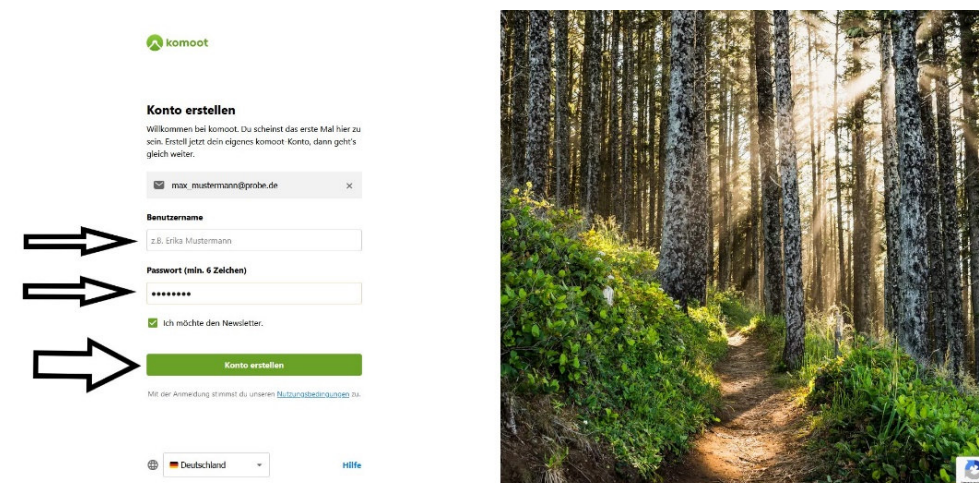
komoot

Konto erstellen

Willkommen bei komoot. Du scheinst das erste Mal hier zu sein. Erstell jetzt dein eigenes komoot-Konto, dann geht's gleich weiter.

max_mustermann@probe.de ×

Benutzername

z.B. Erika Mustermann

Passwort (min. 6 Zeichen)

••••••••

Ich möchte den Newsletter.

Konto erstellen

Mit der Anmeldung stimmst du unseren Nutzungsbedingungen zu.

Deutschland

Hilfe